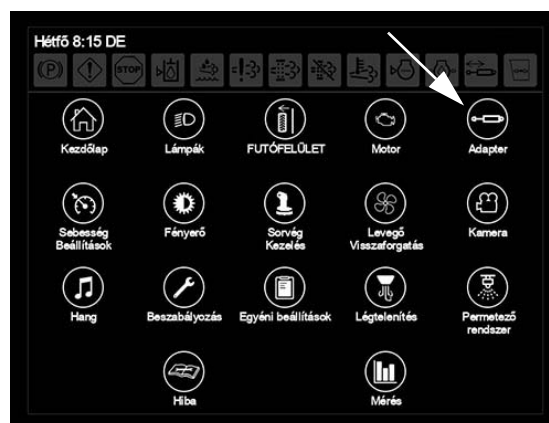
Hétfő 8:15 DE

STOP

Kezdőlap

Lámpák

FUTÓFELÜLET

Motor

Adapter

Sebesség Beállítások

Fényerő

Sorvég Kezelés

Levegő Visszaforgatás

Kamera

Hang

Beszabályozás

Egyéni beállítások

Légtelenítés

Permetező rendszer

Hiba

Mérés